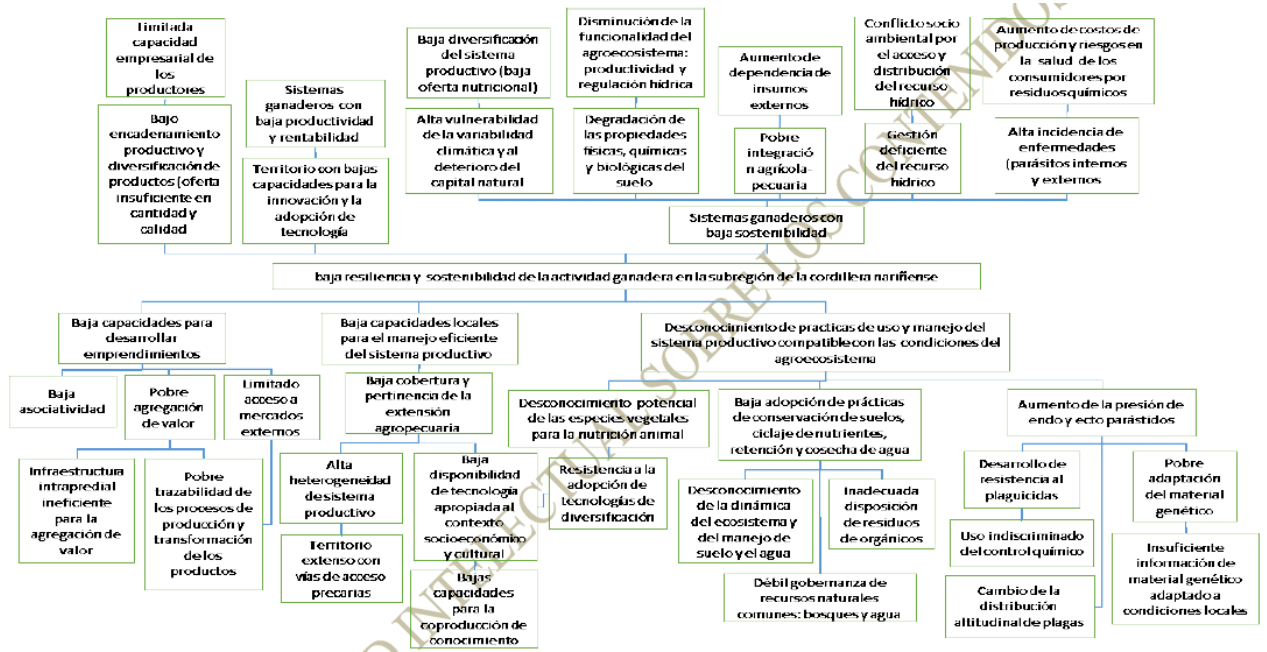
Limitada capacidad empresarial de los productores

Bajo encadenamiento productivo y diversificación de productos (oferta insuficiente en cantidad y calidad

Sistemas ganaderos con baja productividad y rentabilidad

Territorio con bajas capacidades para la innovación y la adopción de tecnología

Baja diversificación del sistema productivo (baja oferta nutricional)

Alta vulnerabilidad de la variabilidad climática y al deterioro del capital natural

Disminución de la funcionalidad del agroecosistema: productividad y regulación hídrica

Degradación de las propiedades físicas, químicas y biológicas del suelo

Aumento de dependencia de insumos externos

Pobre integració n agrícola-pecuaria

Conflicto socio ambiental por el acceso y distribución del recurso hídrico

Gestión deficiente del recurso hídrico

Aumento de costos de producción y riesgos en la salud de los consumidores por residuos químicos

Alta incidencia de enfermedades (parásitos internos y externos

Sistemas ganaderos con baja sostenibilidad

baja resiliencia y sostenibilidad de la actividad ganadera en la subregión de la cordillera nariñense

Baja capacidades para desarrollar emprendimientos

Baja asociatividad

Pobre agregación de valor

Limitado acceso a mercados externos

Infraestructura intrapredial ineficiente para la agregación de valor

Pobre trazabilidad de los procesos de producción y transformación de los productos

Baja capacidades locales para el manejo eficiente del sistema productivo

Baja cobertura y pertinencia de la extensión agropecuaria

Alta heterogeneidad de sistema productivo

Territorio extenso con vías de acceso precarias

Baja disponibilidad de tecnología apropiada al contexto socioeconómico y cultural

Bajas capacidades para la coproducción de conocimiento

Desconocimiento de practicas de uso y manejo del sistema productivo compatible con las condiciones del agroecosistema

Desconocimiento potencial de las especies vegetales para la nutrición animal

Resistencia a la adopción de tecnologías de diversificación

Baja adopción de prácticas de conservación de suelos, ciclaje de nutrientes, retención y cosecha de agua

Desconocimiento de la dinámica del ecosistema y del manejo de suelo y el agua

Inadecuada disposición de residuos orgánicos

Débil gobernanza de recursos naturales comunes: bosques y agua

Aumento de la presión de endo y ecto parásitos

Desarrollo de resistencia al plaguicidas

Uso indiscriminado del control químico

Cambio de la distribución altitudinal de plagas

Pobre adaptación del material genético

Insuficiente información de material genético adaptado a condiciones locales

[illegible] INTELECTUAL SOBRE LOS CONTENIDOS